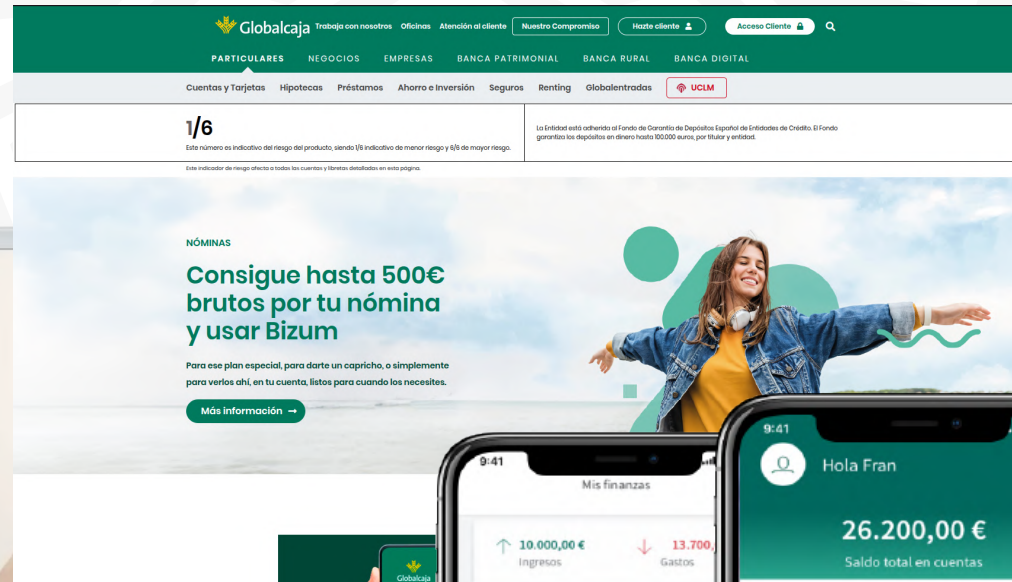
Globalcaja Trabaja con nosotros Oficinas Atención al cliente Nuestro Compromiso Hazte cliente Acceso Cliente

PARTICULARES NEGOCIOS EMPRESAS BANCA PATRIMONIAL BANCA RURAL BANCA DIGITAL

Cuentas y Tarjetas Hipotecas Préstamos Ahorro e Inversión Seguros Renting Globalentradas UCLM

1/6

Este número es indicativo del riesgo del producto, siendo 1/6 indicativo de menor riesgo y 6/6 de mayor riesgo.

La Entidad está adherida al Fondo de Garantía de Depósitos Español de Entidades de Crédito. El Fondo garantiza los depósitos en dinero hasta 100.000 euros, por titular y entidad.

Este indicador de riesgo afecta a todas las cuentas y libretas detalladas en esta página.

NÓMINAS

Consigue hasta 500€ brutos por tu nómina y usar Bizum

Para ese plan especial, para darte un capricho, o simplemente para verlos ahí, en tu cuenta, listos para cuando los necesites.

Más información →

9:41

Mis finanzas

10.000,00 €
Ingresos

13.700,
Gastos

9:41

Hola Fran

26.200,00 €

Saldo total en cuentas

Globalcaja